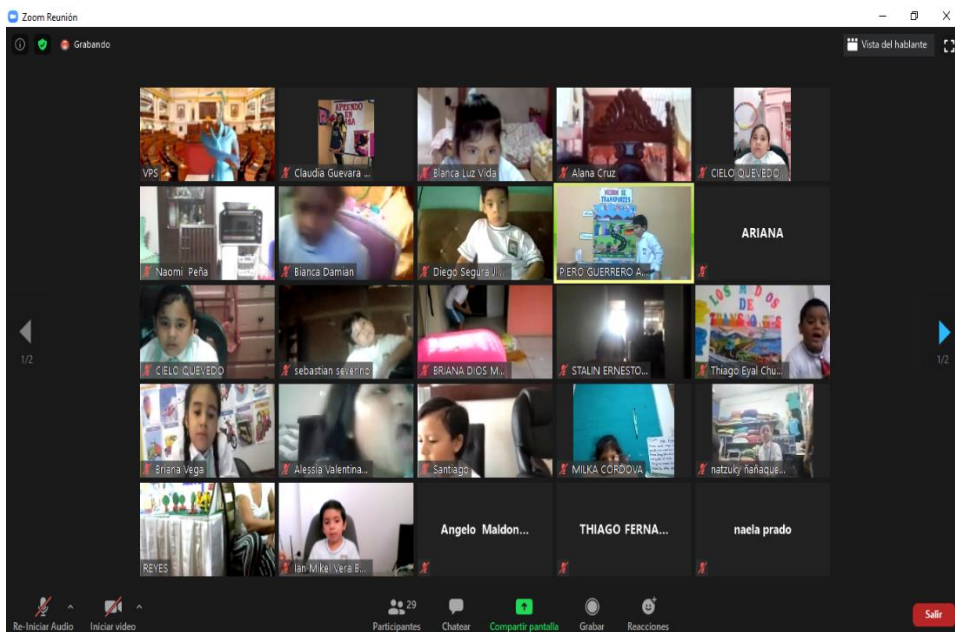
Zoom Reunión

Grabando

Vista del hablante

VPS
Claudia Guevara ...
Blanca Luz Vida
Alana Cruz
CIELO QUEVEDO
Naomi Peña
Bianca Damian
Diego Segura J...
PIERO GUERRERO A...
ARIANA
CIELO QUEVEDO
sebastian severino
BRIANA DIOS M...
STALIN ERNESTO...
Thiago Eyal Chu...
Briana Vega
Alessia Valentina...
Santiago
MILKA CORDOVA
natzuky ñañaque...
REYES
Ian Mikel Vera B...
Angelo Maldon...
THIAGO FERNA...
naela prado

1/2
1/2

Re-Iniciar Audio
Iniciar video
29
Participantes
Chatear
Compartir pantalla
Grabar
Reacciones
Salir